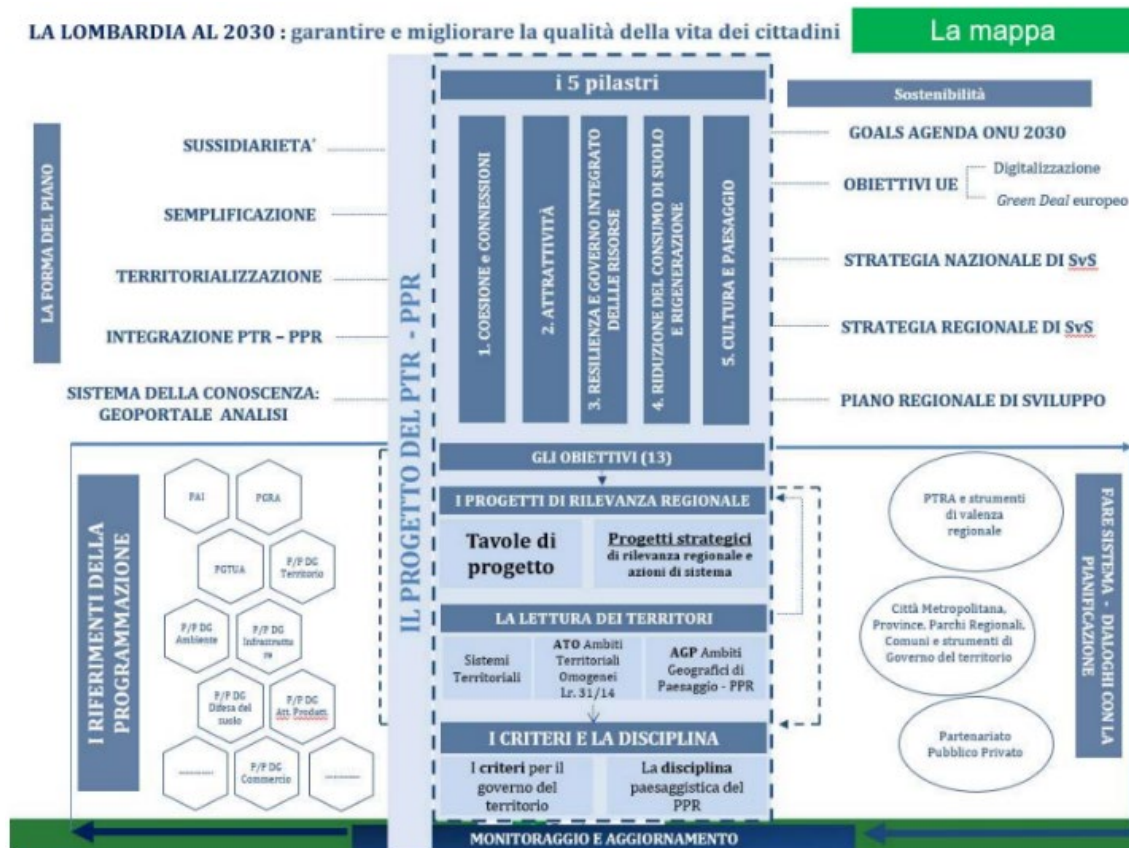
LA LOMBARDIA AL 2030 : garantire e migliorare la qualità della vita dei cittadini

La mappa

LA FORMA DEL PIANO

SUSSIDIARIETA'

SEMPLIFICAZIONE

TERRITORIALIZZAZIONE

INTEGRAZIONE PTR – PPR

SISTEMA DELLA CONOSCENZA: GEOPORTALE ANALISI

IL PROGETTO DEL PTR - PPR

i 5 pilastri

1. COESIONE e CONNESSIONI

2. ATTRATTIVITÀ

3. RESILIENZA E GOVERNO INTEGRATO DELLE RISORSE

4. RIDUZIONE DEL CONSUMO DI SUOLO E RIGENERAZIONE

5. CULTURA E PAESAGGIO

Sostenibilità

GOALS AGENDA ONU 2030

OBIETTIVI UE

Digitalizzazione

Green Deal europeo

STRATEGIA NAZIONALE DI SvS

STRATEGIA REGIONALE DI SvS

PIANO REGIONALE DI SVILUPPO

GLI OBIETTIVI (13)

I PROGETTI DI RILEVANZA REGIONALE

Tavole di progetto

Progetti strategici di rilevanza regionale e azioni di sistema

LA LETTURA DEI TERRITORI

Sistemi Territoriali

ATO Ambiti Territoriali Omogenei l.r. 31/14

AGP Ambiti Geografici di Paesaggio - PPR

I CRITERI E LA DISCIPLINA

I criteri per il governo del territorio

La disciplina paesaggistica del PPR

I RIFERIMENTI DELLA PROGRAMMAZIONE

PAI

PGRA

PGTUA

P/P DG Territorio

P/P DG Ambiente

P/P DG Infrastrutture

P/P DG Difesa del suolo

P/P DG Att. Produtt.

---------

P/P DG Commercio

---------

PTRA e strumenti di valenza regionale

Città Metropolitana, Province, Parchi Regionali, Comuni e strumenti di Governo del territorio

Partenariato Pubblico Privato

FARE SISTEMA - DIALOGHI CON LA PIANIFICAZIONE

MONITORAGGIO E AGGIORNAMENTO